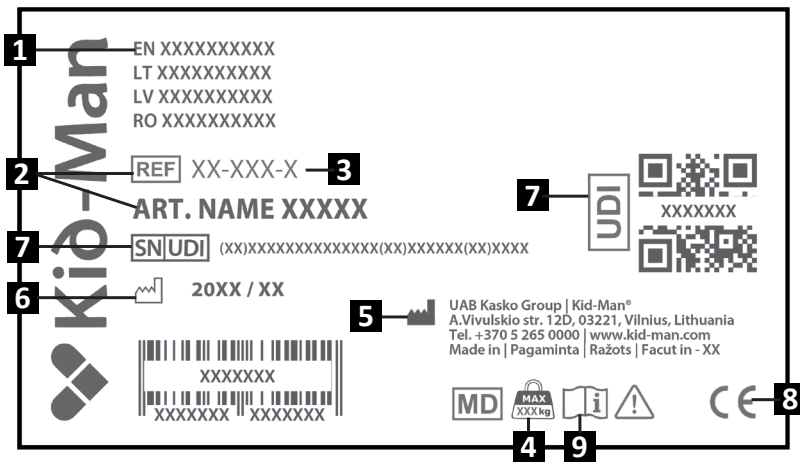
1
EN XXXXXXXXXX
LT XXXXXXXXXX
LV XXXXXXXXXX
RO XXXXXXXXXX

Kid-Man

2
REF XX-XXX-X 3
ART. NAME XXXXX

7
SN UDI (XX)XXXXXXXXXXXXXX(XX)XXXXXX(XX)XXXX

6
20XX / XX

XXXXXXX
XXXXXXX XXXXXXX

7
UDI
XXXXXXX

5
UAB Kasko Group | Kid-Man®
A.Vivulskio str. 12D, 03221, Vilnius, Lithuania
Tel. +370 5 265 0000 | www.kid-man.com
Made in | Pagaminta | Ražots | Facut in - XX

MD
MAX XXX kg
i
CE
8
4
9